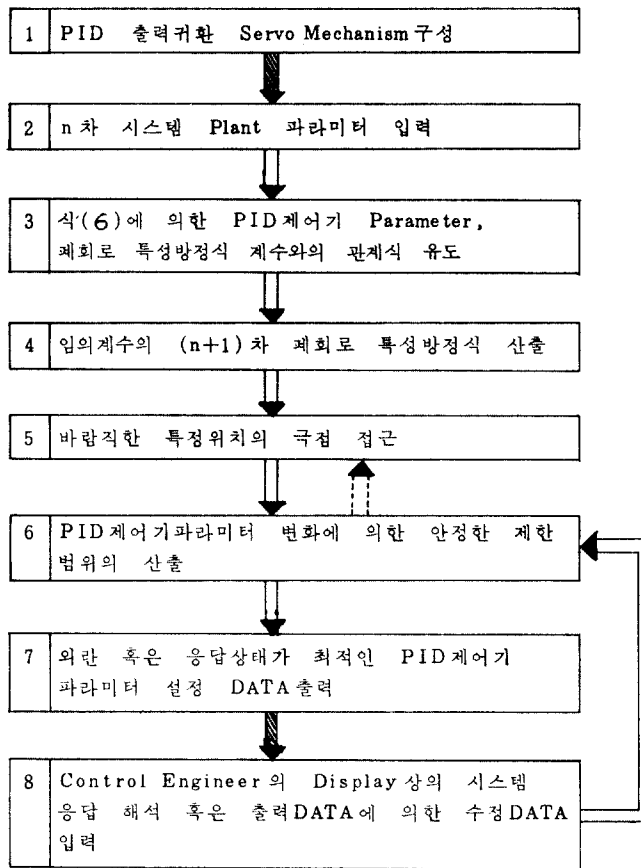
1 PID 출력귀환 Servo Mechanism 구성

2 n 차 시스템 Plant 파라미터 입력

3 식(6)에 의한 PID제어기 Parameter, 폐회로 특성방정식 계수와의 관계식 유도

4 임의계수의 (n+1)차 폐회로 특성방정식 산출

5 바람직한 특정위치의 극점 접근

6 PID제어기파라미터 변화에 의한 안정한 제한 범위의 산출

7 외란 혹은 응답상태가 최적인 PID제어기 파라미터 설정 DATA출력

8 Control Engineer의 Display상의 시스템 응답 해석 혹은 출력DATA에 의한 수정DATA 입력